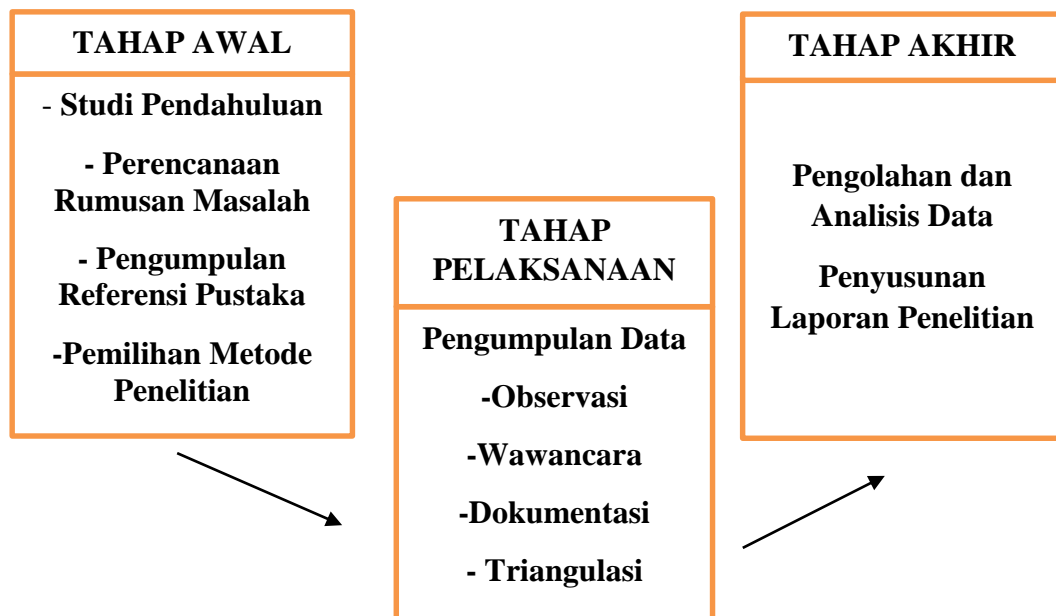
TAHAP AWAL

- Studi Pendahuluan

- Perencanaan Rumusan Masalah

- Pengumpulan Referensi Pustaka

-Pemilihan Metode Penelitian

TAHAP PELAKSANAAN

Pengumpulan Data

-Observasi

-Wawancara

-Dokumentasi

- Triangulasi

TAHAP AKHIR

Pengolahan dan Analisis Data

Penyusunan Laporan Penelitian